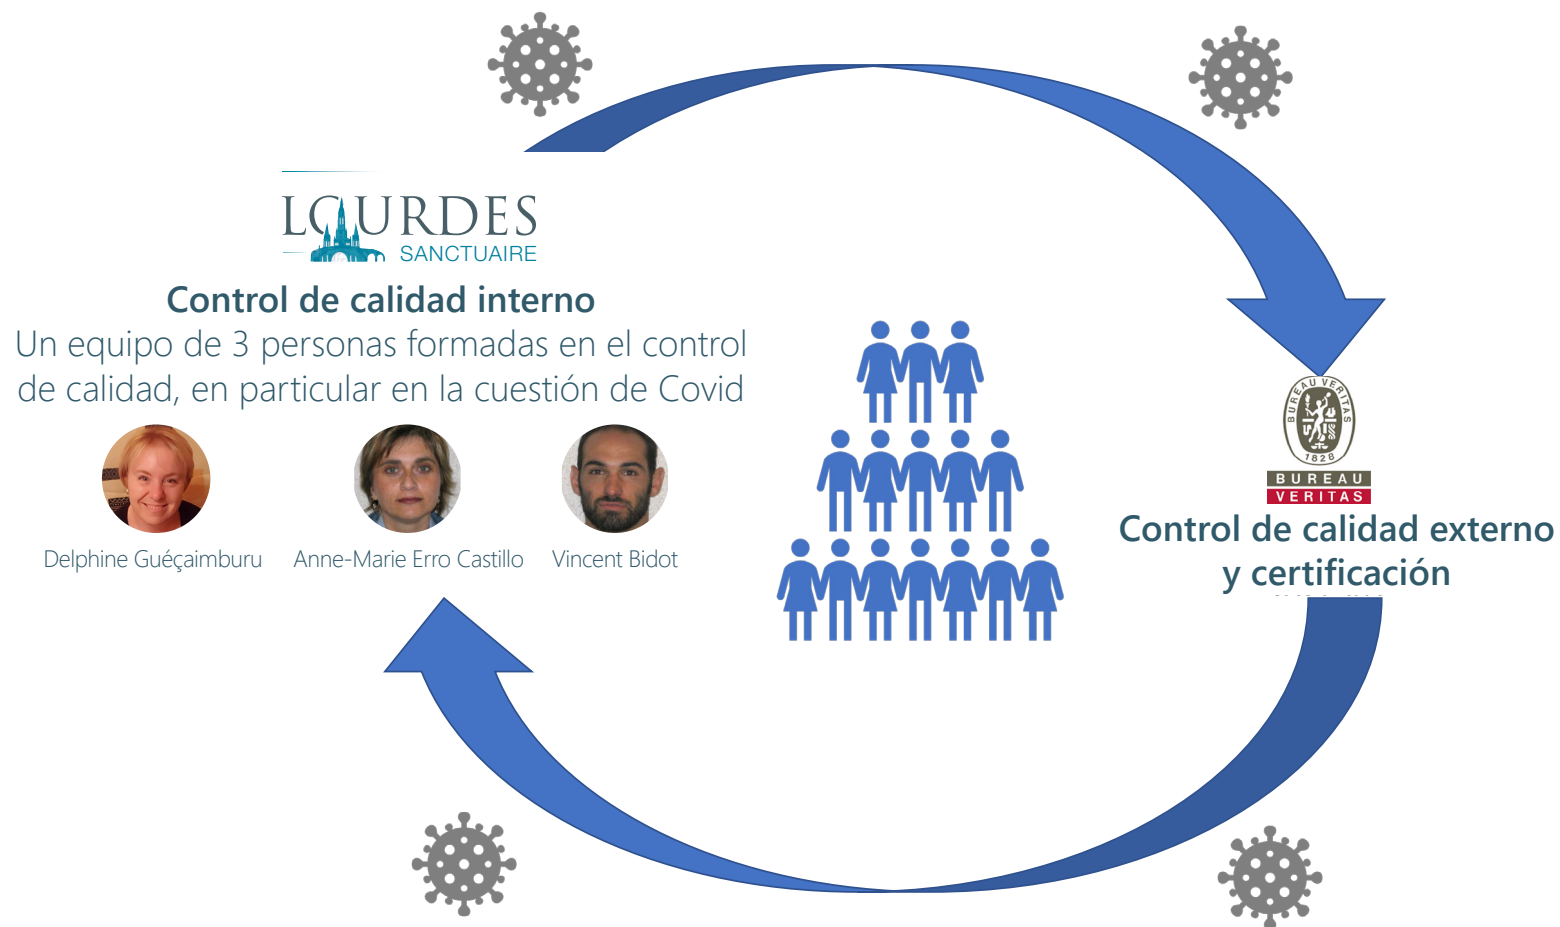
LOURDES
SANCTUAIRE

Control de calidad interno
Un equipo de 3 personas formadas en el control de calidad, en particular en la cuestión de Covid

Delphine Guéçaimburu
Anne-Marie Erro Castillo
Vincent Bidot

BUREAU VERITAS
1828
BUREAU
VERITAS

Control de calidad externo y certificación